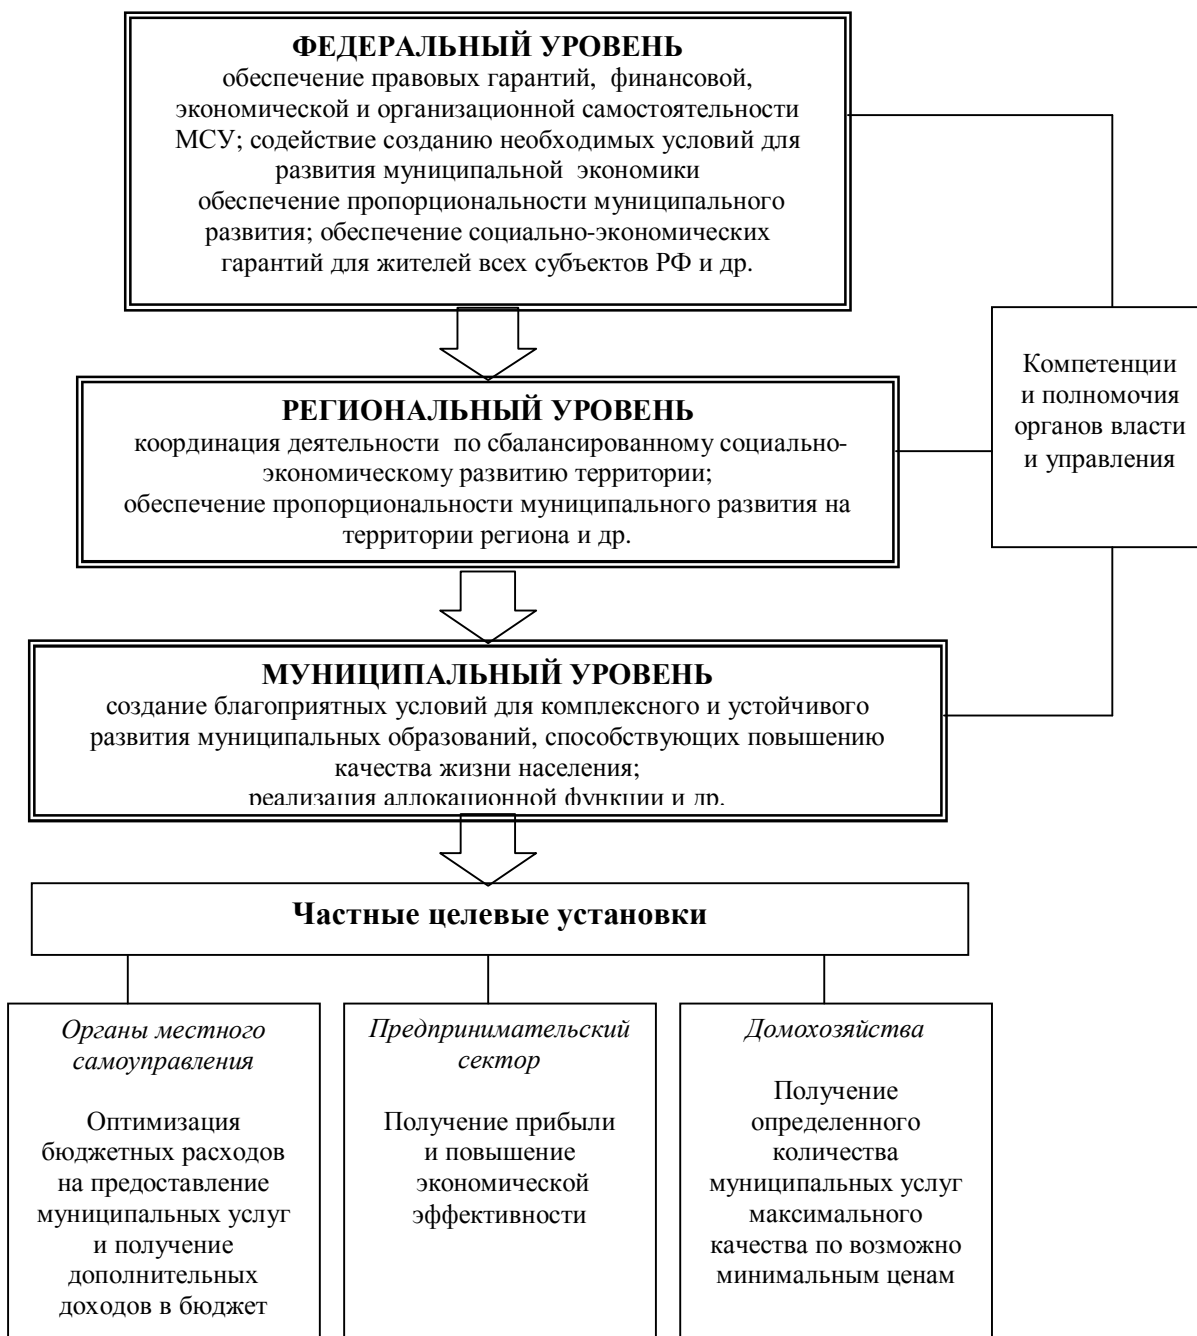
ФЕДЕРАЛЬНЫЙ УРОВЕНЬ
обеспечение правовых гарантий, финансовой, экономической и организационной самостоятельности МСУ; содействие созданию необходимых условий для развития муниципальной экономики
обеспечение пропорциональности муниципального развития; обеспечение социально-экономических гарантий для жителей всех субъектов РФ и др.

Компетенции и полномочия органов власти и управления

РЕГИОНАЛЬНЫЙ УРОВЕНЬ
координация деятельности по сбалансированному социально-экономическому развитию территории;
обеспечение пропорциональности муниципального развития на территории региона и др.

МУНИЦИПАЛЬНЫЙ УРОВЕНЬ
создание благоприятных условий для комплексного и устойчивого развития муниципальных образований, способствующих повышению качества жизни населения;
реализация аллокационной функции и др.

Частные целевые установки

Органы местного самоуправления

Оптимизация бюджетных расходов на предоставление муниципальных услуг и получение дополнительных доходов в бюджет

Предпринимательский сектор

Получение прибыли и повышение экономической эффективности

Домохозяйства

Получение определенного количества муниципальных услуг максимального качества по возможно минимальным ценам